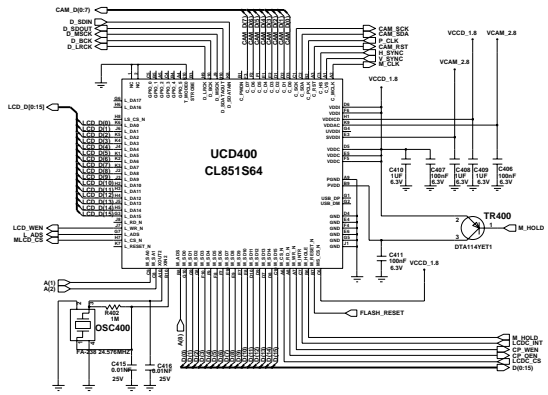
CAM_D(0:7)
D_SDIN
D_SDOUT
D_MBCK
D_BCK
D_LRCK
CAM_SCK
CAM_SDA
P_CLK
CAM_RST
H_SYNC
V_SYNC
M_CLK
VCCD_1.8
VCAM_2.8
VCCD_1.8
VCAM_2.8
LCD_D[0:15]
LCD_D(0)
LCD_D(1)
LCD_D(2)
LCD_D(3)
LCD_D(4)
LCD_D(5)
LCD_D(6)
LCD_D(7)
LCD_D(8)
LCD_D(9)
LCD_D(10)
LCD_D(11)
LCD_D(12)
LCD_D(13)
LCD_D(14)
LCD_D(15)
UCD400
CL851S64
C410 1UF 6.3V
C407 100nF 6.3V
C408 1UF 6.3V
C409 100nF 6.3V
C406 100nF 6.3V
TR400
DTA114YET1
M_HOLD
LCD_WEN
L_ADS
MLCD_CS
C411 100nF 6.3V
VCCD_1.8
FLASH_RESET
A(1)
A(2)
R402 1M
OSC400
FA-238 24.576MHZ
C415 0.01NF 25V
C416 0.01NF 25V
A(0)
M_HOLD
LCDC_INT
CP_WEN
CP_OEN
LCDC_CS
D(0:15)